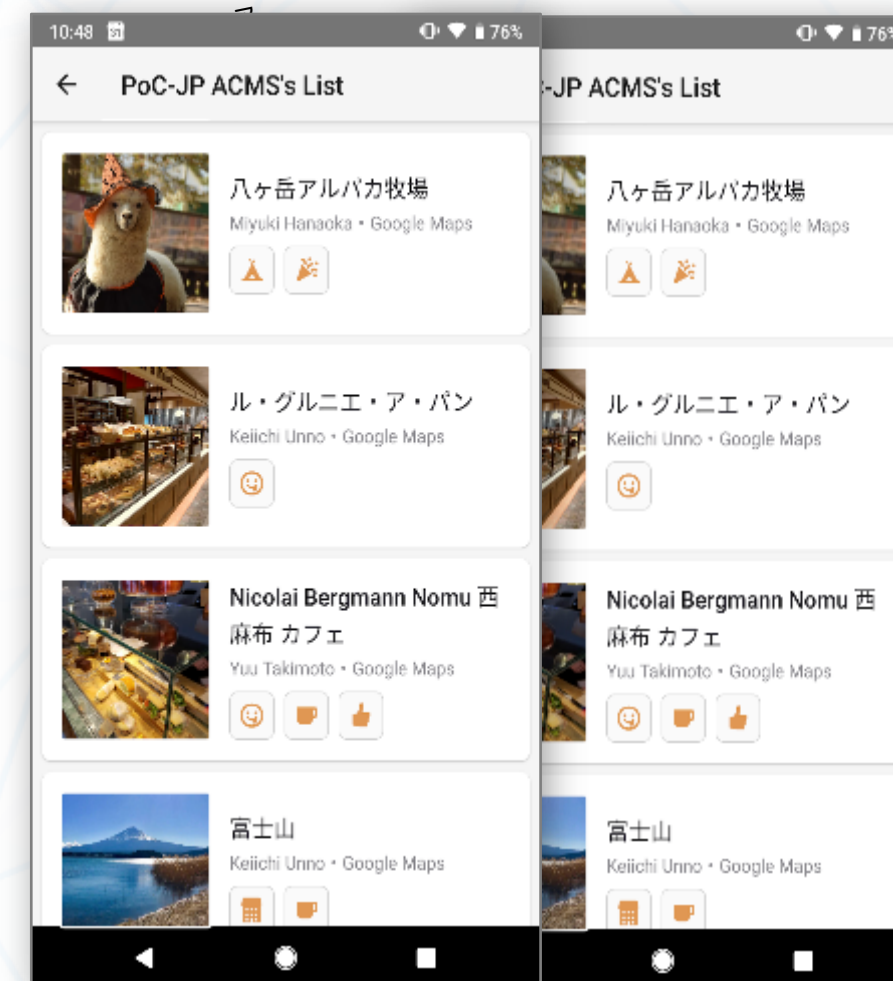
10:48 31 76%

PoC-JP ACMS's List

八ヶ岳アルパカ牧場
Miyuki Hanaoka • Google Maps

ル・グルニエ・ア・パン
Keiichi Unno • Google Maps

Nicolai Bergmann Nomu 西麻布 カフェ
Yuu Takimoto • Google Maps

富士山
Keiichi Unno • Google Maps

76%

-JP ACMS's List

八ヶ岳アルパカ牧場
Miyuki Hanaoka • Google Maps

ル・グルニエ・ア・パン
Keiichi Unno • Google Maps

Nicolai Bergmann Nomu 西麻布 カフェ
Yuu Takimoto • Google Maps

富士山
Keiichi Unno • Google Maps